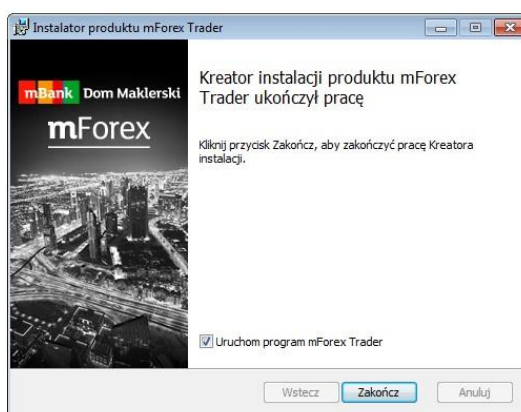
Instalator produktu mForex Trader

mBank Dom Maklerski

mForex

Kreator instalacji produktu mForex Trader ukończył pracę

Kliknij przycisk Zakończ, aby zakończyć pracę Kreatora instalacji.

Uruchom program mForex Trader

Wstecz Zakończ Anuluj